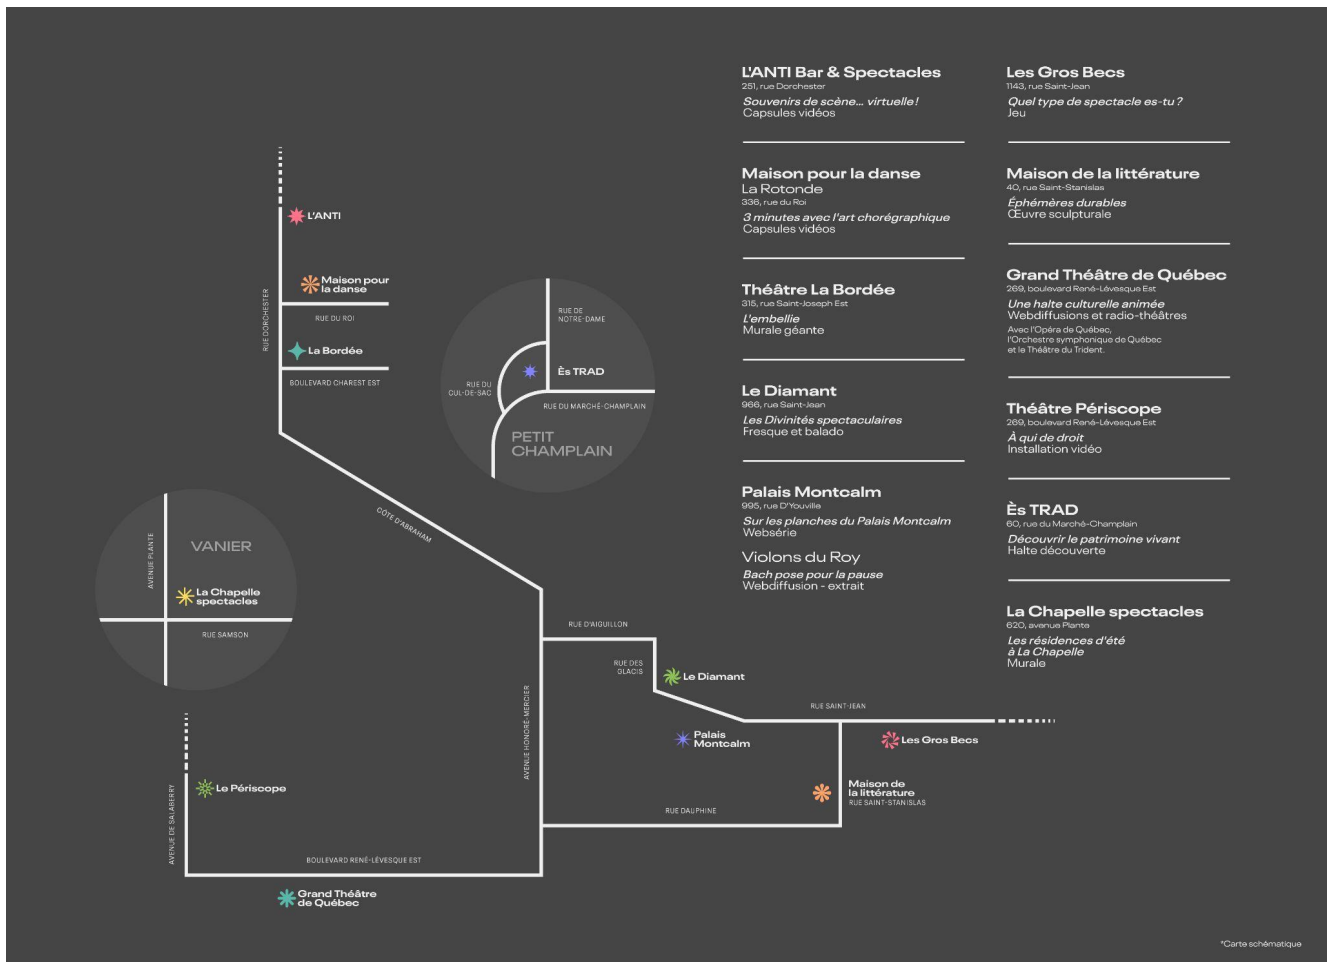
L'ANTI Bar & Spectacles
251, rue Dorchester
Souvenirs de scène… virtuelle!
Capsules vidéos

Maison pour la danse
La Rotonde
336, rue du Roi
3 minutes avec l'art chorégraphique
Capsules vidéos

Théâtre La Bordée
315, rue Saint-Joseph Est
L'embellie
Murale géante

Le Diamant
966, rue Saint-Jean
Les Divinités spectaculaires
Fresque et balado

Palais Montcalm
995, rue D'Youville
Sur les planches du Palais Montcalm
Websérie

Violons du Roy
Bach pose pour la pause
Webdiffusion - extrait

Les Gros Becs
1143, rue Saint-Jean
Quel type de spectacle es-tu?
Jeu

Maison de la littérature
40, rue Saint-Stanislas
Éphémères durables
Œuvre sculpturale

Grand Théâtre de Québec
269, boulevard René-Lévesque Est
Une halte culturelle animée
Webdiffusions et radio-théâtres
Avec l'Opéra de Québec, l'Orchestre symphonique de Québec et le Théâtre du Trident.

Théâtre Périscope
269, boulevard René-Lévesque Est
À qui de droit
Installation vidéo

Ès TRAD
60, rue du Marché-Champlain
Découvrir le patrimoine vivant
Halte découverte

La Chapelle spectacles
620, avenue Plante
Les résidences d'été à La Chapelle
Murale

L'ANTI
Maison pour la danse
RUE DU ROI
La Bordée
BOULEVARD CHAREST EST
RUE DORCHESTER
RUE DE NOTRE-DAME
Ès TRAD
RUE DU CUL-DE-SAC
RUE DU MARCHÉ-CHAMPLAIN
PETIT CHAMPLAIN
CÔTE D'ABRAHAM
VANIER
AVENUE PLANTE
La Chapelle spectacles
RUE SAMSON
RUE D'AIGUILLON
RUE DES GLACIS
Le Diamant
RUE SAINT-JEAN
Palais Montcalm
Les Gros Becs
AVENUE HONORÉ-MERCIER
Maison de la littérature
RUE SAINT-STANISLAS
RUE DAUPHINE
Le Périscope
AVENUE DE SALABERRY
BOULEVARD RENÉ-LÉVESQUE EST
Grand Théâtre de Québec

*Carte schématique